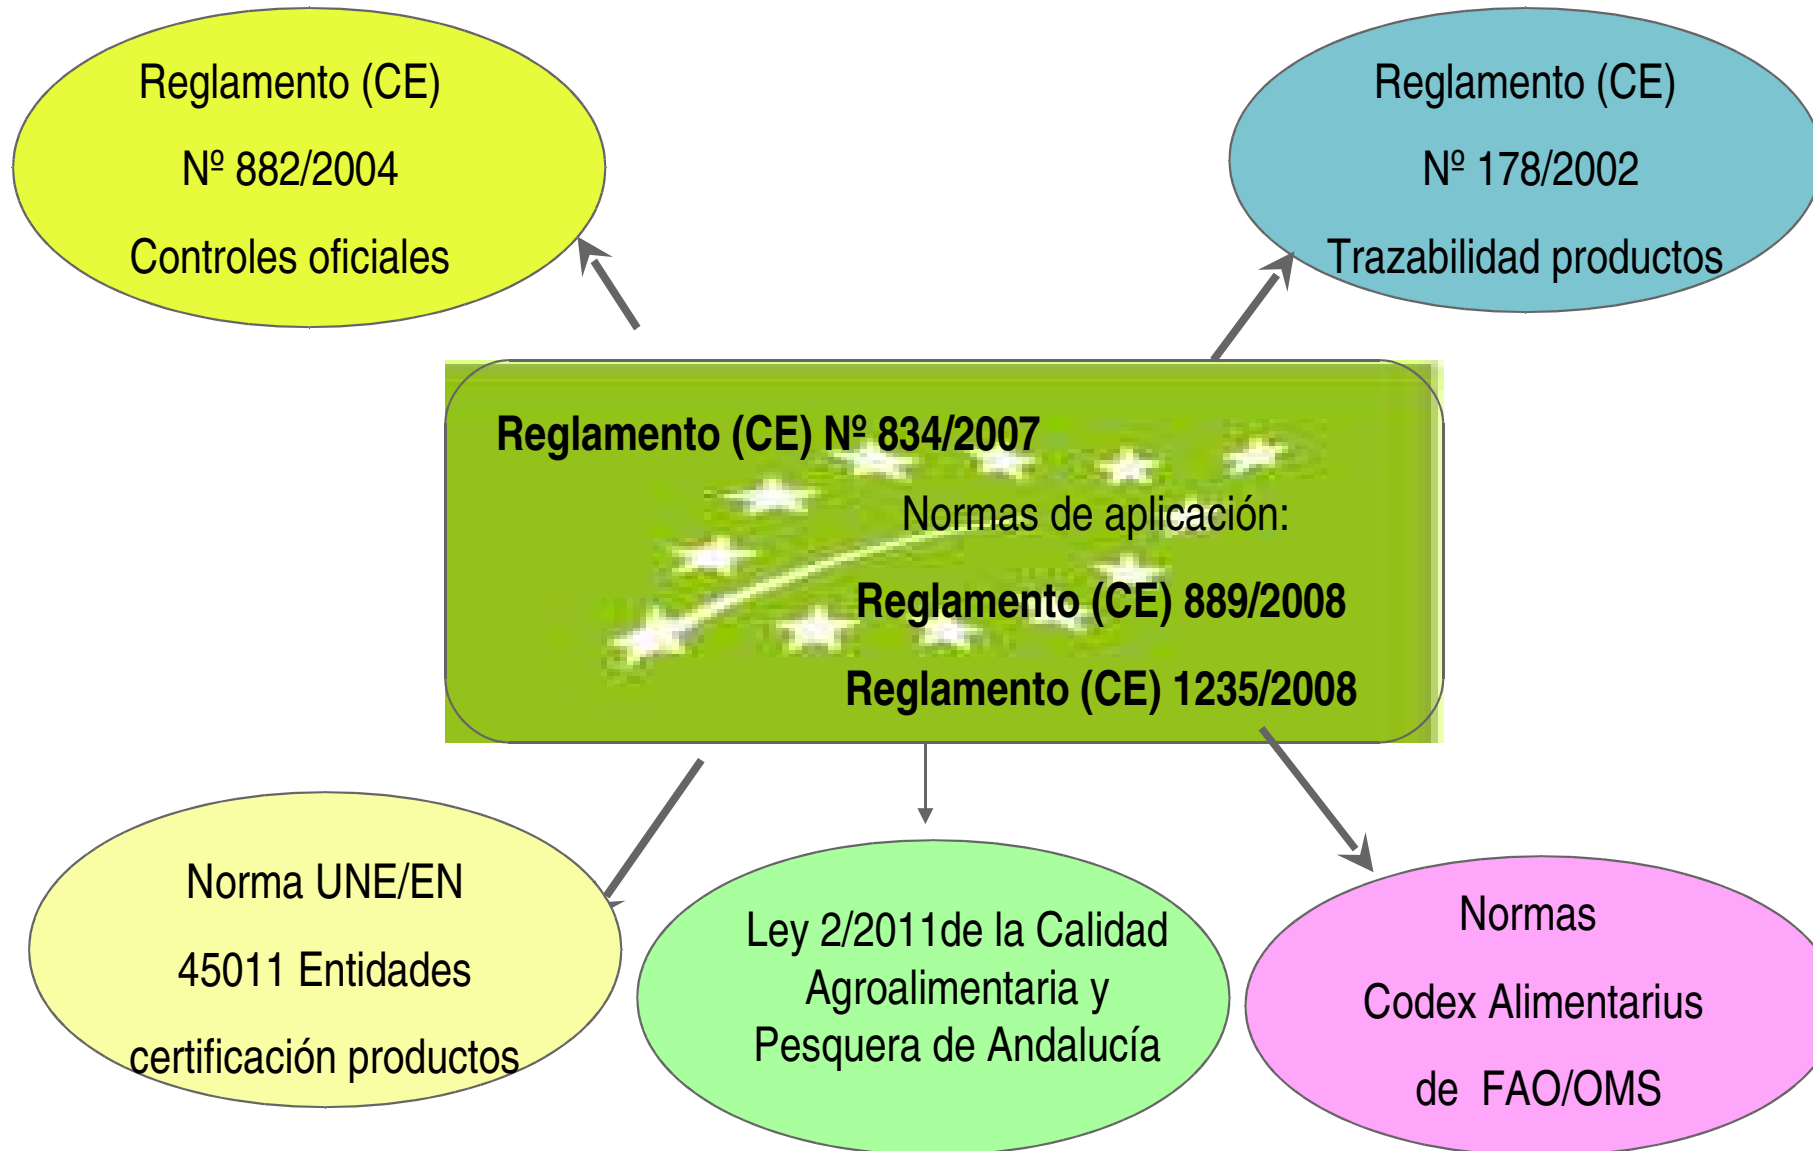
Reglamento (CE)
Nº 882/2004
Controles oficiales

Reglamento (CE)
Nº 178/2002
Trazabilidad productos

Reglamento (CE) Nº 834/2007
Normas de aplicación:
Reglamento (CE) 889/2008
Reglamento (CE) 1235/2008

Norma UNE/EN
45011 Entidades
certificación productos

Ley 2/2011de la Calidad Agroalimentaria y Pesquera de Andalucía

Normas
Codex Alimentarius
de FAO/OMS